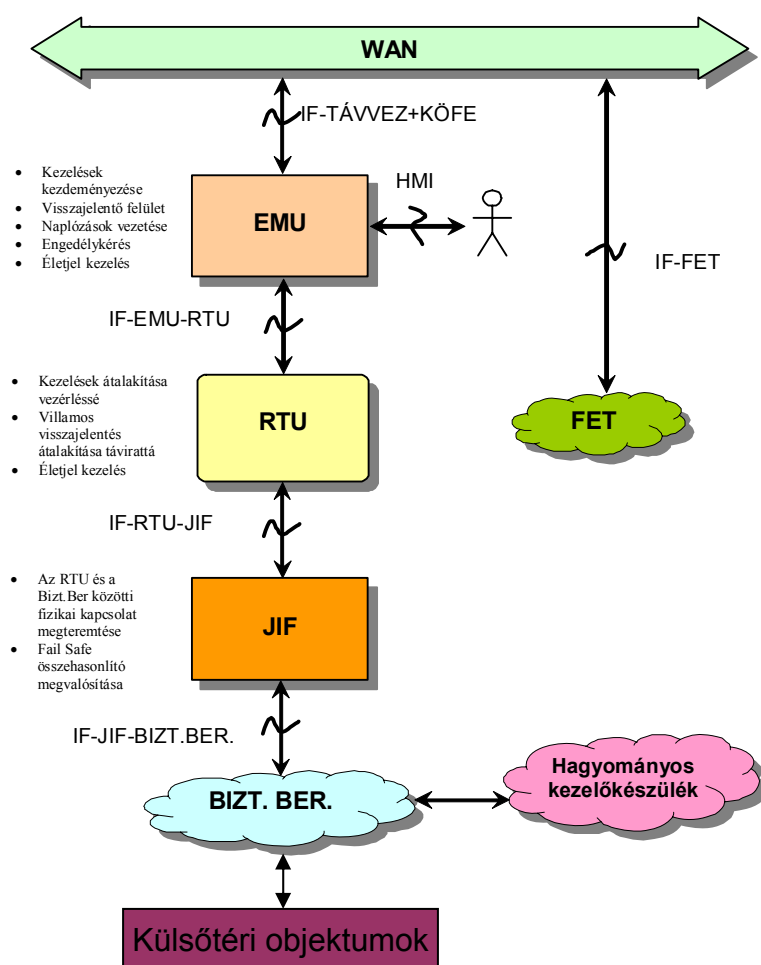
WAN

IF-TÁVVEZ+KÖFE

- Kezelések kezdeményezése
- Visszajelentő felület
- Naplózások vezetése
- Engedélykérés
- Életjel kezelés

EMU

HMI

IF-FET

IF-EMU-RTU

- Kezelések átalakítása vezérléssé
- Villamos visszajelentés átalakítása távirattá
- Életjel kezelés

RTU

FET

IF-RTU-JIF

- Az RTU és a Bizt.Ber közötti fizikai kapcsolat megteremtése
- Fail Safe összehasonlító megvalósítása

JIF

IF-JIF-BIZT.BER.

BIZT. BER.

Hagyományos kezelőkészülék

Külsőtéri objektumok